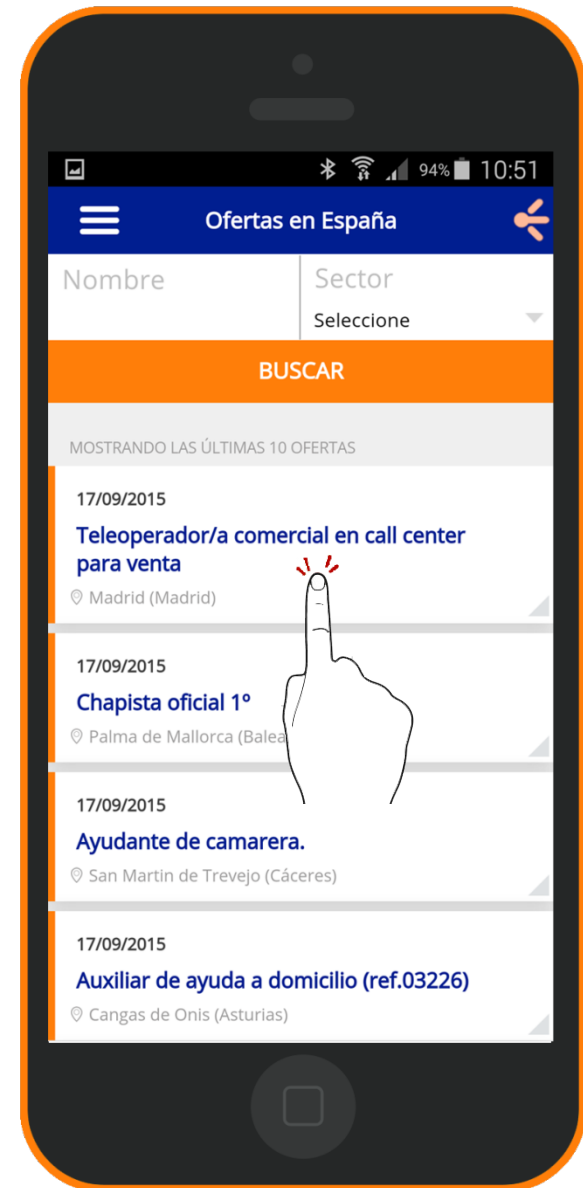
94% 10:51

Ofertas en España

Nombre

Sector

Seleccione

BUSCAR

MOSTRANDO LAS ÚLTIMAS 10 OFERTAS

17/09/2015

Teleoperador/a comercial en call center para venta

Madrid (Madrid)

17/09/2015

Chapista oficial 1º

Palma de Mallorca (Balea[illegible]

17/09/2015

Ayudante de camarera.

San Martin de Trevejo (Cáceres)

17/09/2015

Auxiliar de ayuda a domicilio (ref.03226)

Cangas de Onis (Asturias)